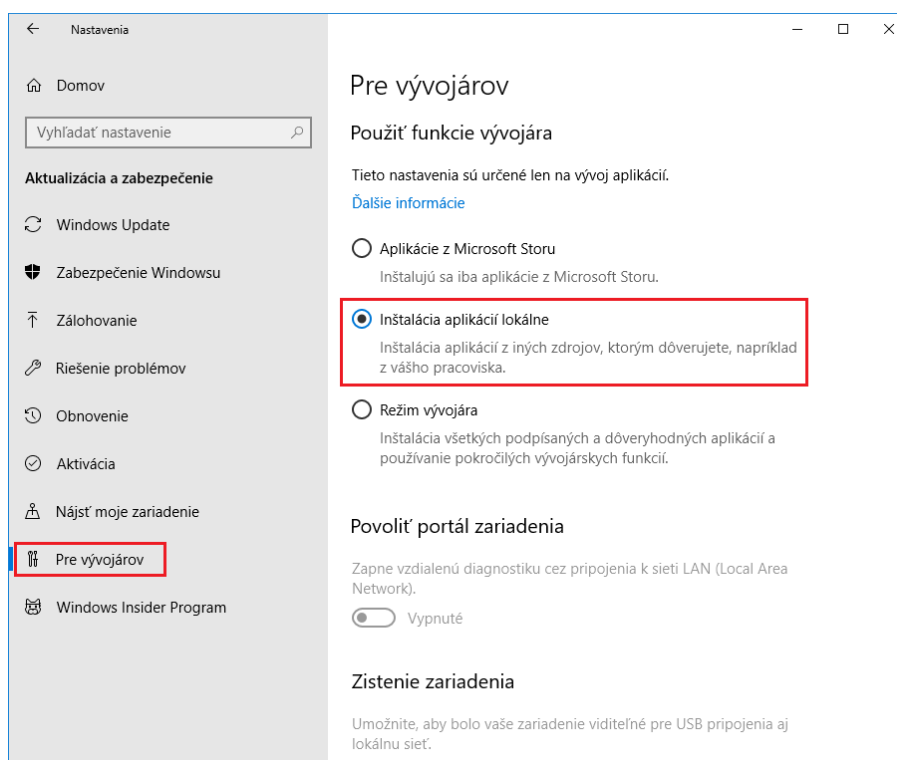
Nastavenia

Domov

Vyhľadať nastavenie

Aktualizácia a zabezpečenie

Windows Update

Zabezpečenie Windowsu

Zálohovanie

Riešenie problémov

Obnovenie

Aktivácia

Nájsť moje zariadenie

Pre vývojárov

Windows Insider Program

Pre vývojárov

Použiť funkcie vývojára

Tieto nastavenia sú určené len na vývoj aplikácií.

Ďalšie informácie

Aplikácie z Microsoft Storu

Inštalujú sa iba aplikácie z Microsoft Storu.

Inštalácia aplikácií lokálne

Inštalácia aplikácií z iných zdrojov, ktorým dôverujete, napríklad z vášho pracoviska.

Režim vývojára

Inštalácia všetkých podpísaných a dôveryhodných aplikácií a používanie pokročilých vývojárskych funkcií.

Povoliť portál zariadenia

Zapne vzdialenú diagnostiku cez pripojenia k sieti LAN (Local Area Network).

Vypnuté

Zistenie zariadenia

Umožnite, aby bolo vaše zariadenie viditeľné pre USB pripojenia aj lokálnu sieť.